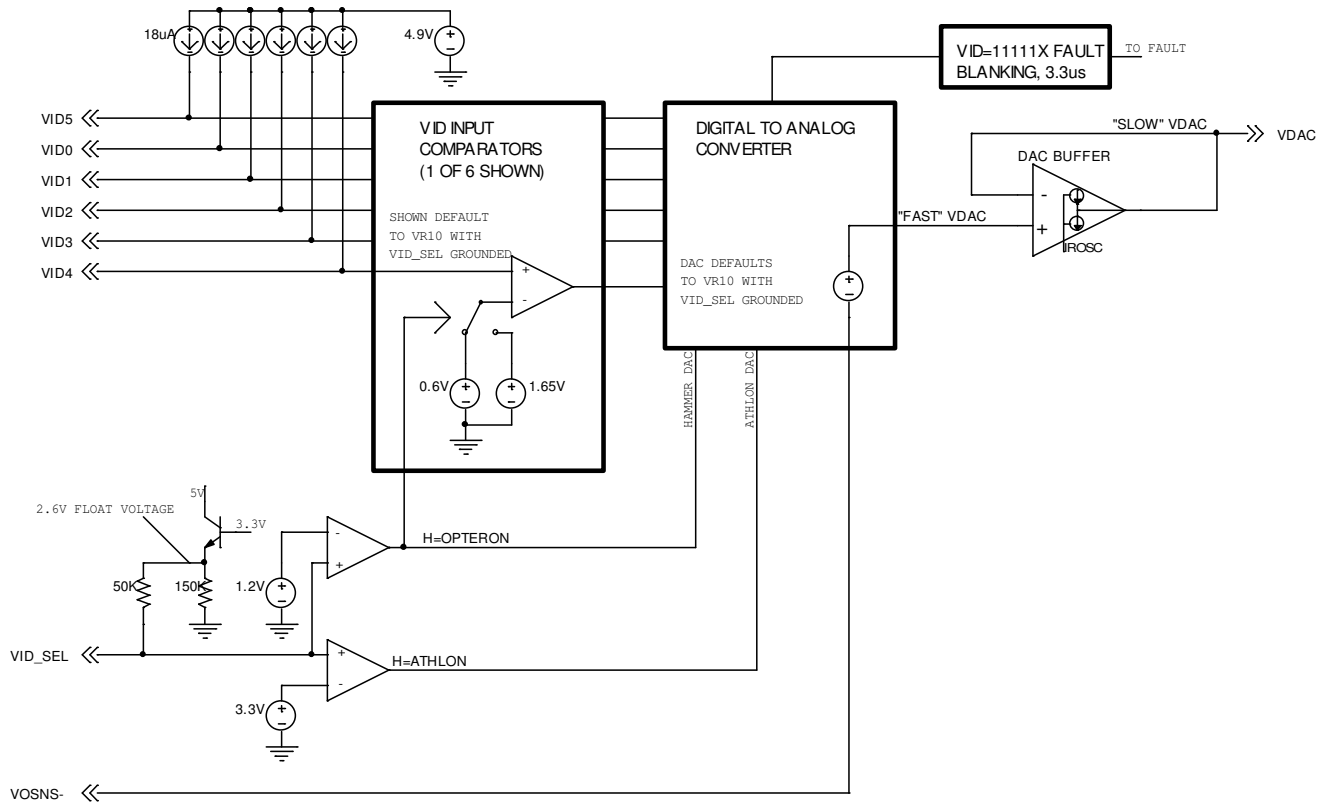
18uA
4.9V
VID=11111X FAULT BLANKING, 3.3us
TO FAULT
VID5
VID0
VID1
VID2
VID3
VID4
VID INPUT COMPARATORS (1 OF 6 SHOWN)
SHOWN DEFAULT TO VR10 WITH VID_SEL GROUNDED
+
-
0.6V
1.65V
DIGITAL TO ANALOG CONVERTER
DAC DEFAULTS TO VR10 WITH VID_SEL GROUNDED
HAMMER DAC
ATHLON DAC
"SLOW" VDAC
VDAC
DAC BUFFER
"FAST" VDAC
-
+
IROSC
5V
2.6V FLOAT VOLTAGE
3.3V
50K
150K
1.2V
-
+
H=OPTERON
VID_SEL
+
-
H=ATHLON
3.3V
VOSNS-